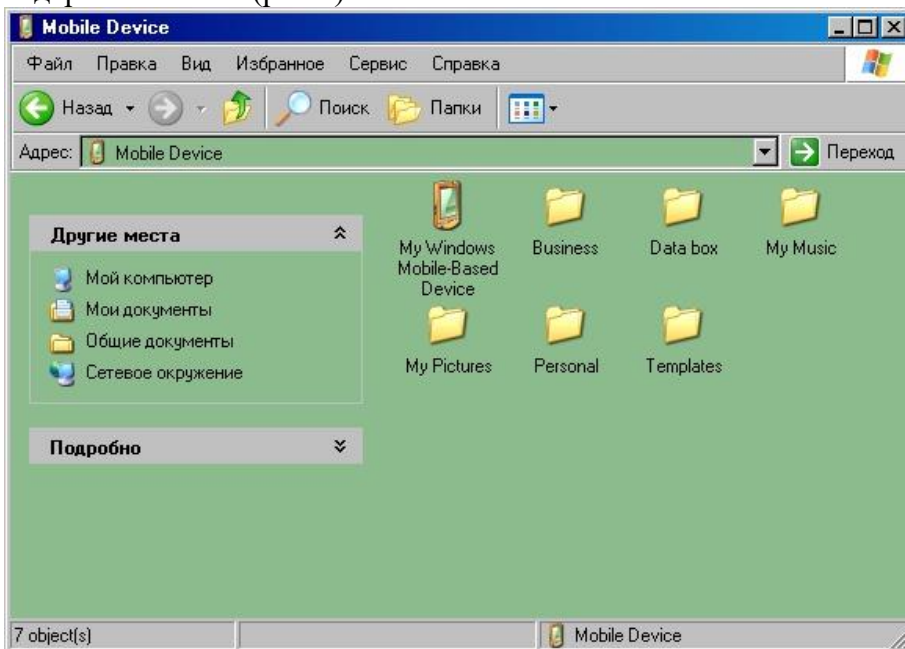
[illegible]

Mobile Device

Файл Правка Вид Избранное Сервис Справка

Назад Поиск Папки

Адрес: Mobile Device

Переход

Другие места

Мой компьютер

Мои документы

Общие документы

Сетевое окружение

Подробно

My Windows Mobile-Based Device

Business

Data box

My Music

My Pictures

Personal

Templates

7 object(s)

Mobile Device